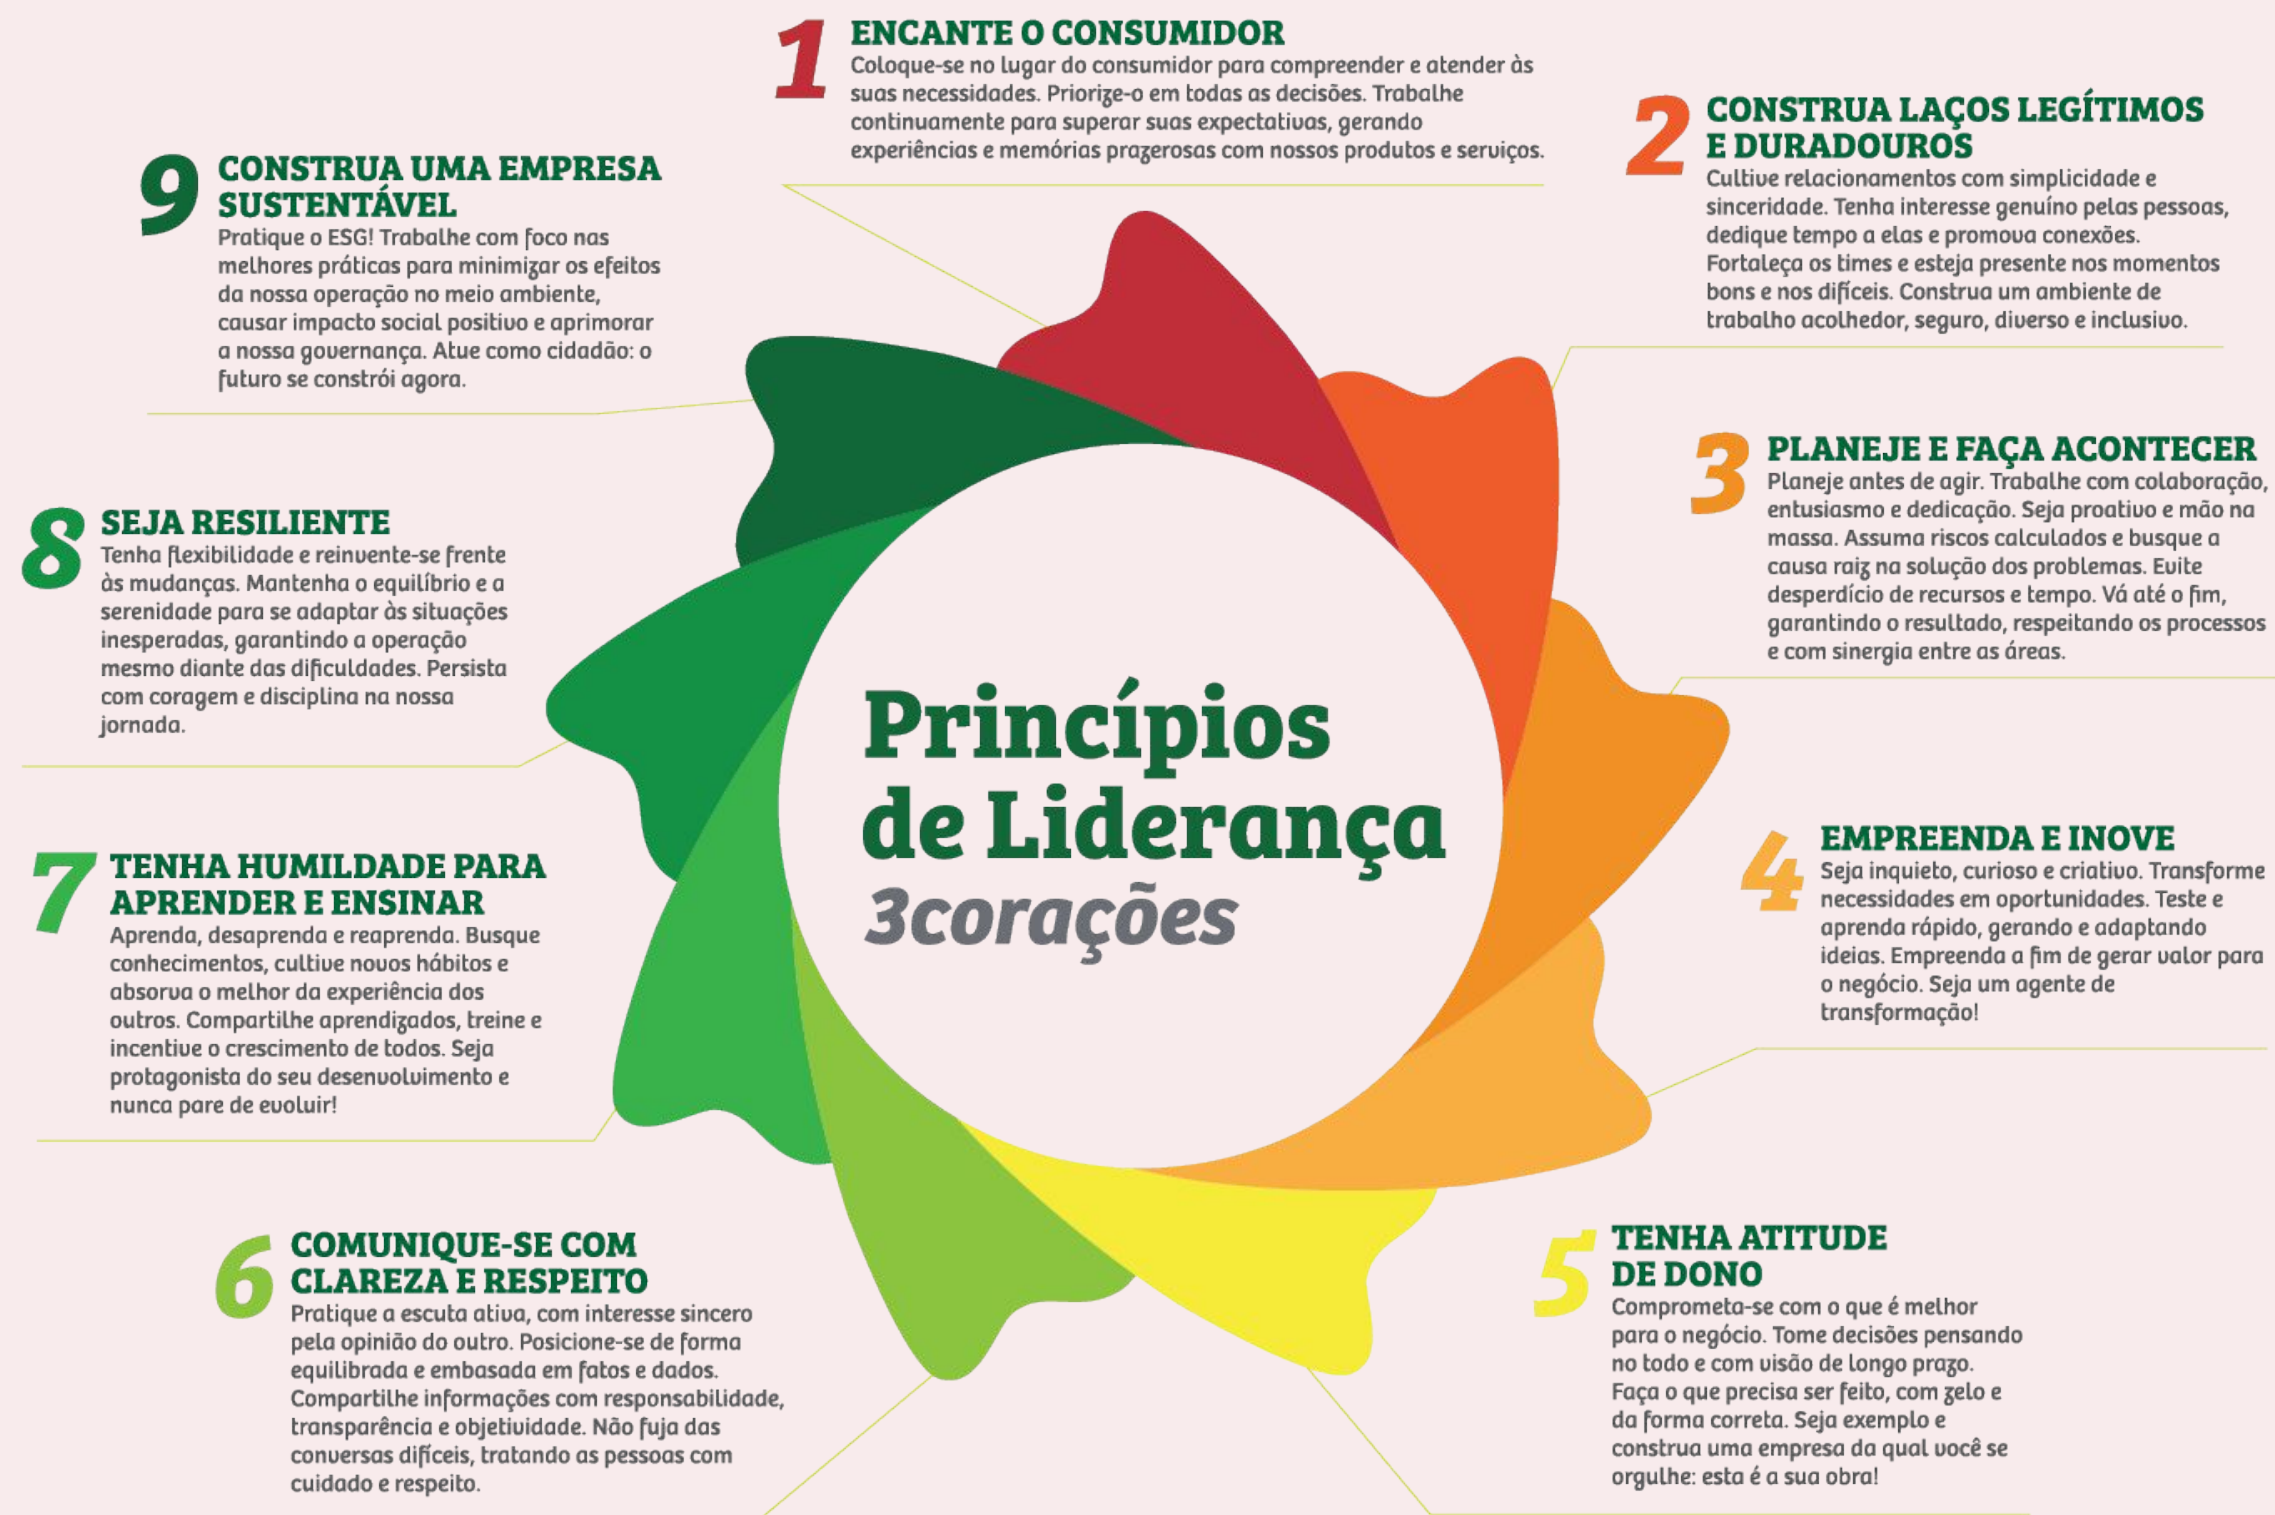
Princípios de Liderança
3corações

1 ENCANTE O CONSUMIDOR
Coloque-se no lugar do consumidor para compreender e atender às suas necessidades. Priorize-o em todas as decisões. Trabalhe continuamente para superar suas expectativas, gerando experiências e memórias prazerosas com nossos produtos e serviços.

2 CONSTRUA LAÇOS LEGÍTIMOS E DURADOUROS
Cultive relacionamentos com simplicidade e sinceridade. Tenha interesse genuíno pelas pessoas, dedique tempo a elas e promova conexões. Fortaleça os times e esteja presente nos momentos bons e nos difíceis. Construa um ambiente de trabalho acolhedor, seguro, diverso e inclusivo.

3 PLANEJE E FAÇA ACONTECER
Planeje antes de agir. Trabalhe com colaboração, entusiasmo e dedicação. Seja proativo e mão na massa. Assuma riscos calculados e busque a causa raiz na solução dos problemas. Evite desperdício de recursos e tempo. Vá até o fim, garantindo o resultado, respeitando os processos e com sinergia entre as áreas.

4 EMPREENDA E INOVE
Seja inquieto, curioso e criativo. Transforme necessidades em oportunidades. Teste e aprenda rápido, gerando e adaptando ideias. Empreenda a fim de gerar valor para o negócio. Seja um agente de transformação!

5 TENHA ATITUDE DE DONO
Comprometa-se com o que é melhor para o negócio. Tome decisões pensando no todo e com visão de longo prazo. Faça o que precisa ser feito, com zelo e da forma correta. Seja exemplo e construa uma empresa da qual você se orgulhe: esta é a sua obra!

6 COMUNIQUE-SE COM CLAREZA E RESPEITO
Pratique a escuta ativa, com interesse sincero pela opinião do outro. Posicione-se de forma equilibrada e embasada em fatos e dados. Compartilhe informações com responsabilidade, transparência e objetividade. Não fuja das conversas difíceis, tratando as pessoas com cuidado e respeito.

7 TENHA HUMILDADE PARA APRENDER E ENSINAR
Aprenda, desaprenda e reaprenda. Busque conhecimentos, cultive novos hábitos e absorva o melhor da experiência dos outros. Compartilhe aprendizados, treine e incentive o crescimento de todos. Seja protagonista do seu desenvolvimento e nunca pare de evoluir!

8 SEJA RESILIENTE
Tenha flexibilidade e reinvente-se frente às mudanças. Mantenha o equilíbrio e a serenidade para se adaptar às situações inesperadas, garantindo a operação mesmo diante das dificuldades. Persista com coragem e disciplina na nossa jornada.

9 CONSTRUA UMA EMPRESA SUSTENTÁVEL
Pratique o ESG! Trabalhe com foco nas melhores práticas para minimizar os efeitos da nossa operação no meio ambiente, causar impacto social positivo e aprimorar a nossa governança. Atue como cidadão: o futuro se constrói agora.